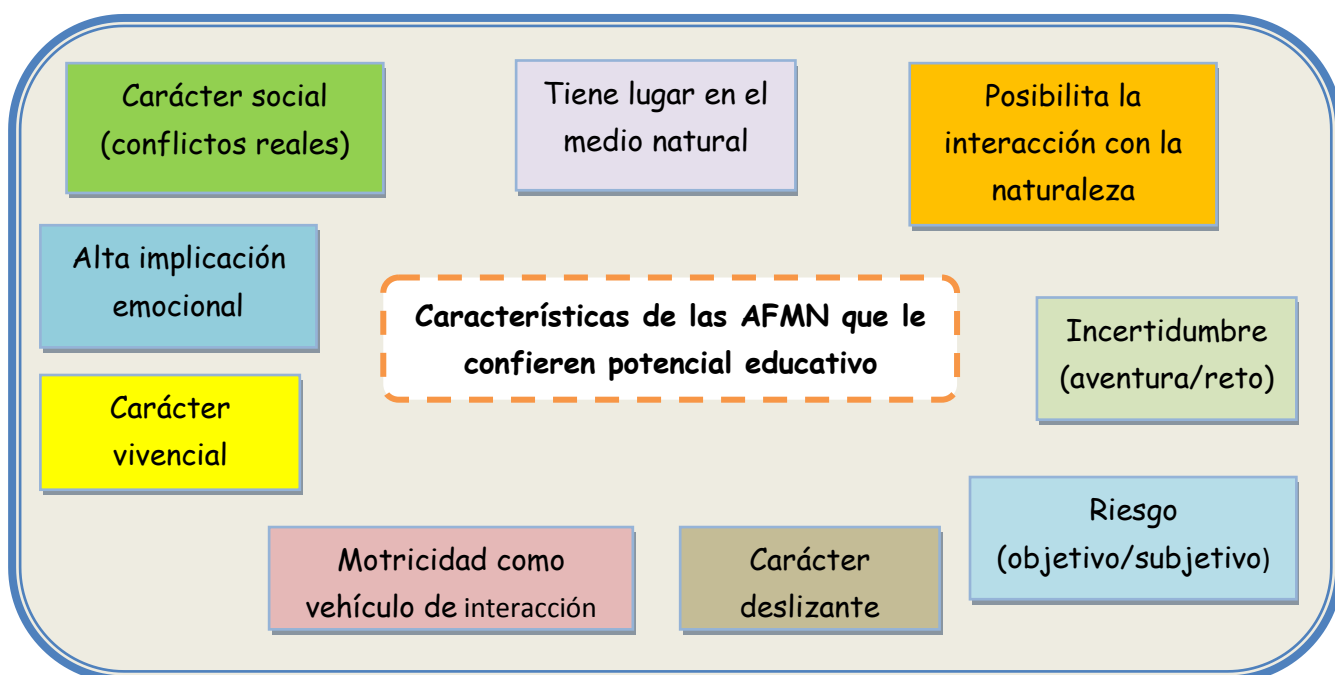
Carácter social (conflictos reales)

Tiene lugar en el medio natural

Posibilita la interacción con la naturaleza

Alta implicación emocional

Características de las AFMN que le confieren potencial educativo

Incertidumbre (aventura/reto)

Carácter vivencial

Riesgo (objetivo/subjetivo)

Motricidad como vehículo de interacción

Carácter deslizante